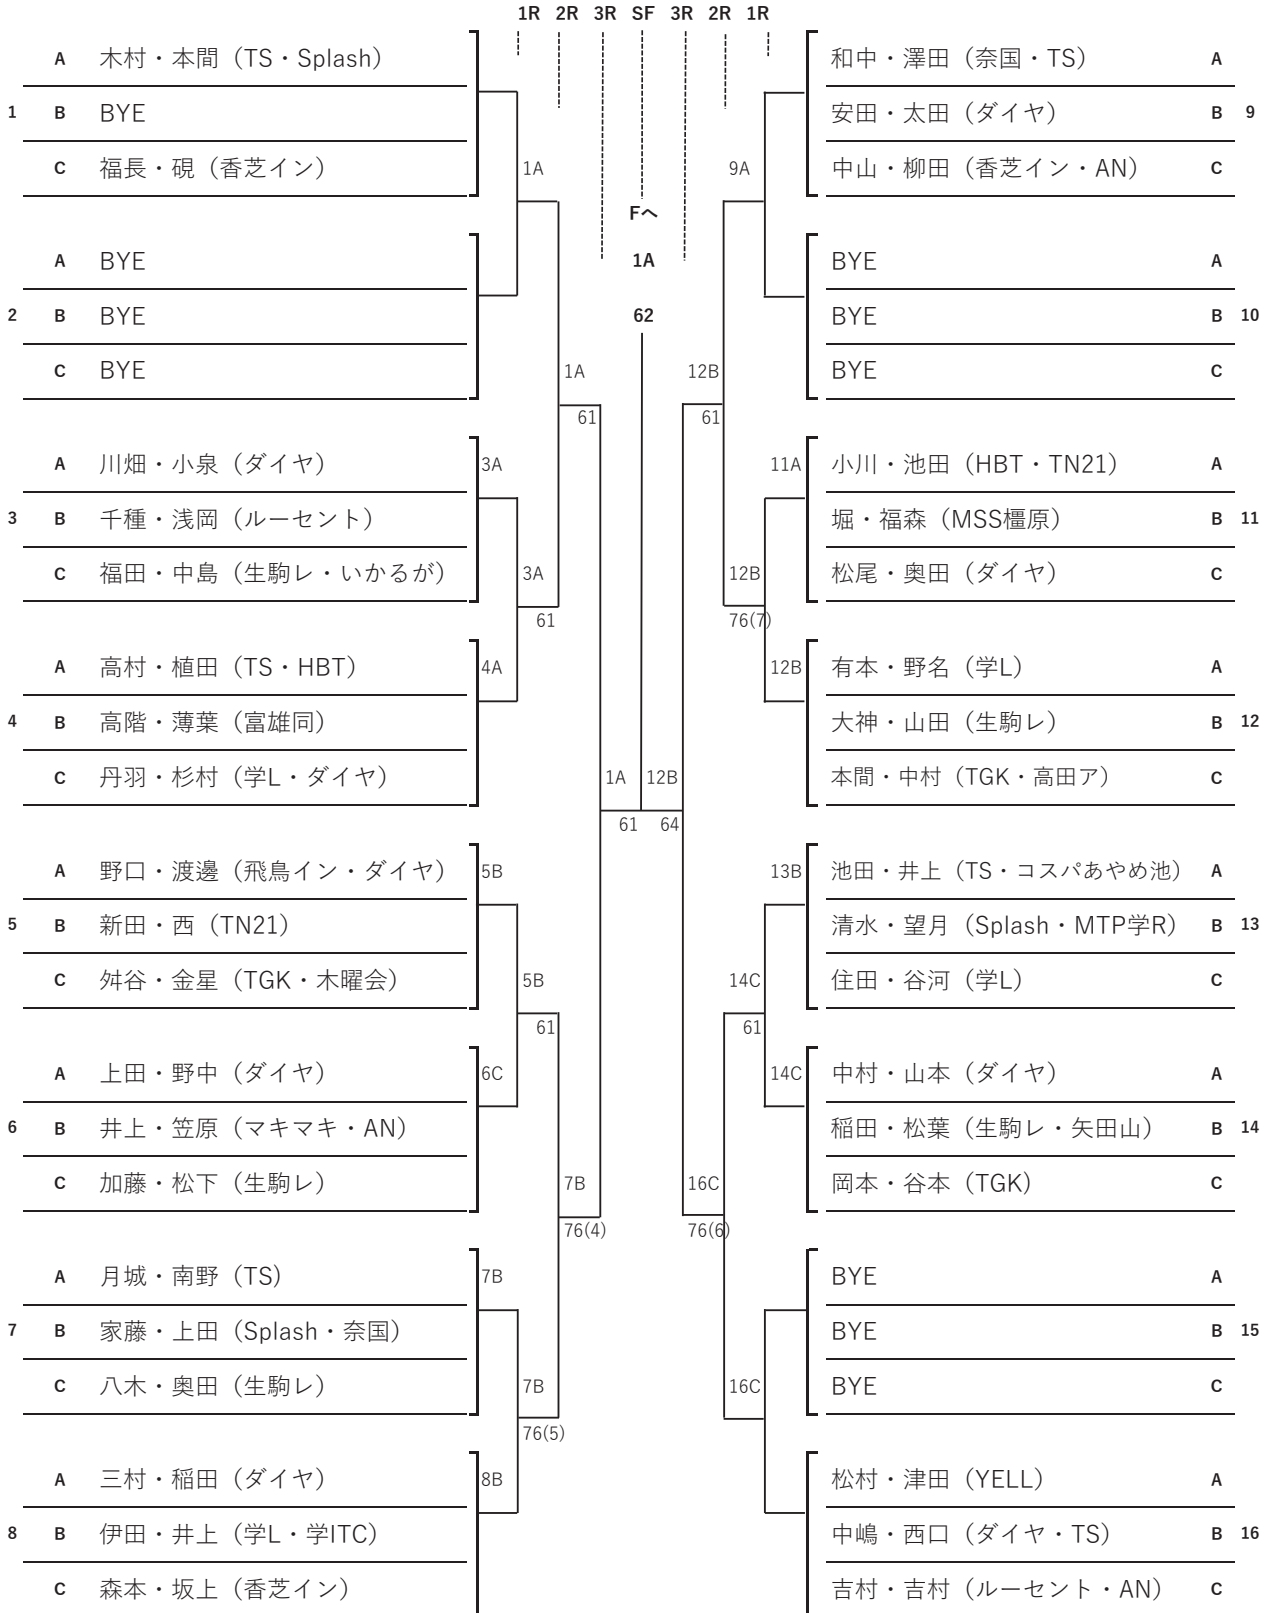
1R 2R 3R SF 3R 2R 1R

1
A 木村・本間（TS・Splash）
B BYE
C 福長・硯（香芝イン）
1A

2
A BYE
B BYE
C BYE
1A
61

3
A 川畑・小泉（ダイヤ）
3A
B 千種・浅岡（ルーセント）
C 福田・中島（生駒レ・いかるが）
3A
61

4
A 高村・植田（TS・HBT）
4A
B 高階・薄葉（富雄同）
C 丹羽・杉村（学L・ダイヤ）

1A 12B
61 64

5
A 野口・渡邊（飛鳥イン・ダイヤ）
5B
B 新田・西（TN21）
C 舛谷・金星（TGK・木曜会）
5B
61

6
A 上田・野中（ダイヤ）
6C
B 井上・笠原（マキマキ・AN）
C 加藤・松下（生駒レ）
7B
76(4)

7
A 月城・南野（TS）
7B
B 家藤・上田（Splash・奈国）
C 八木・奥田（生駒レ）
7B
76(5)

8
A 三村・稲田（ダイヤ）
8B
B 伊田・井上（学L・学ITC）
C 森本・坂上（香芝イン）

Fへ
1A
62

9
和中・澤田（奈国・TS） A
安田・太田（ダイヤ） B
中山・柳田（香芝イン・AN） C
9A

10
BYE A
BYE B
BYE C
12B
61

11
11A
小川・池田（HBT・TN21） A
堀・福森（MSS橿原） B
松尾・奥田（ダイヤ） C
12B
76(7)

12
12B
有本・野名（学L） A
大神・山田（生駒レ） B
本間・中村（TGK・高田ア） C

13
13B
池田・井上（TS・コスパあやめ池） A
清水・望月（Splash・MTP学R） B
住田・谷河（学L） C
14C
61

14
14C
中村・山本（ダイヤ） A
稲田・松葉（生駒レ・矢田山） B
岡本・谷本（TGK） C
16C
76(6)

15
BYE A
BYE B
BYE C
16C

16
松村・津田（YELL） A
中嶋・西口（ダイヤ・TS） B
吉村・吉村（ルーセント・AN） C